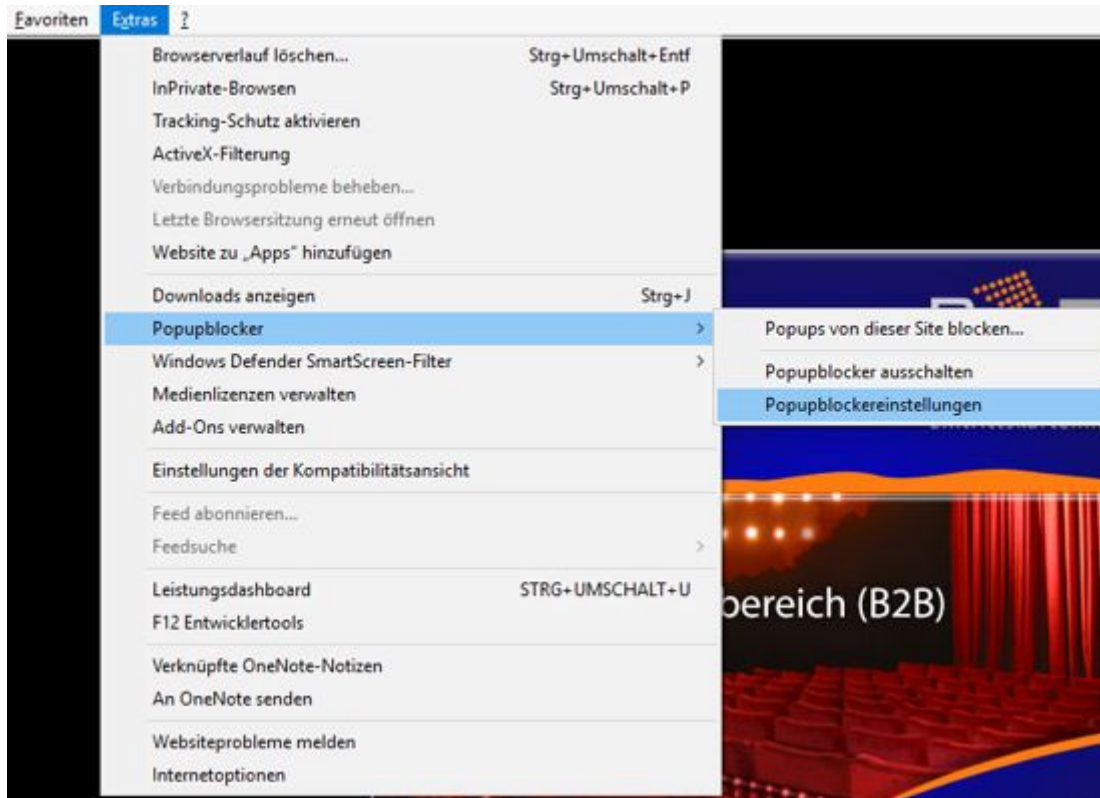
Favoriten Extras ?

Browserverlauf löschen... Strg+Umschalt+Entf
InPrivate-Browsen Strg+Umschalt+P
Tracking-Schutz aktivieren
ActiveX-Filterung
Verbindungsprobleme beheben...
Letzte Browsersitzung erneut öffnen
Website zu „Apps" hinzufügen

Downloads anzeigen Strg+J
Popupblocker
Windows Defender SmartScreen-Filter
Medienlizenzen verwalten
Add-Ons verwalten

Einstellungen der Kompatibilitätsansicht

Feed abonnieren...
Feedsuche

Leistungsdashboard STRG+UMSCHALT+U
F12 Entwicklertools

Verknüpfte OneNote-Notizen
An OneNote senden

Websiteprobleme melden
Internetoptionen

Popups von dieser Site blocken...

Popupblocker ausschalten
Popupblockereinstellungen

bereich (B2B)